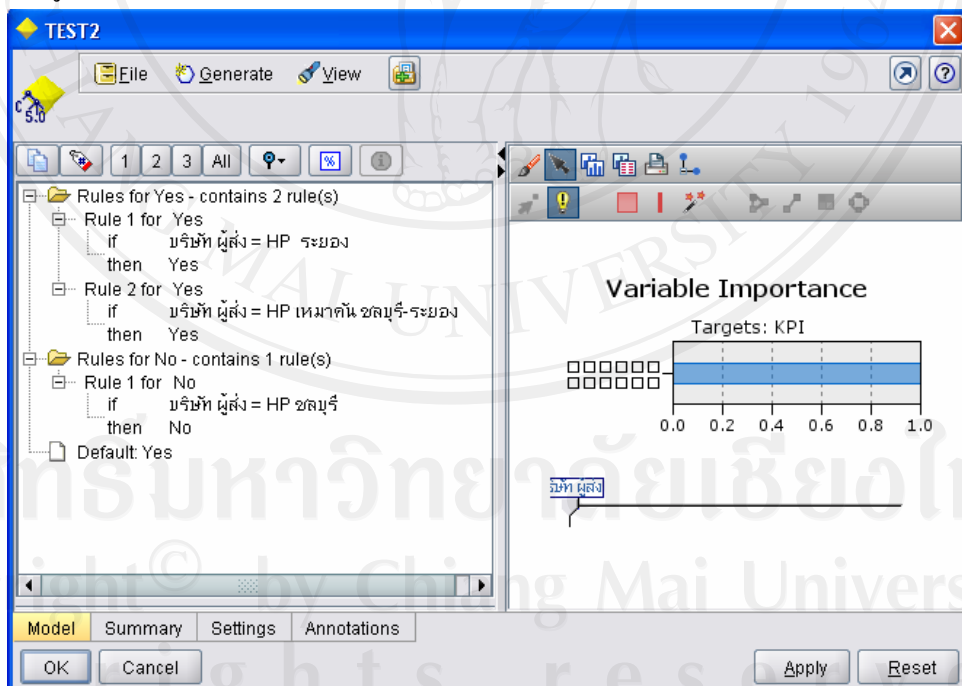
TEST2

File Generate View

C5.0

1 2 3 All

Rules for Yes - contains 2 rule(s)
Rule 1 for Yes
if บริษัท ผู้ส่ง = HP ระยอง
then Yes
Rule 2 for Yes
if บริษัท ผู้ส่ง = HP เหมาคัน ชลบุรี-ระยอง
then Yes
Rules for No - contains 1 rule(s)
Rule 1 for No
if บริษัท ผู้ส่ง = HP ชลบุรี
then No
Default: Yes

Variable Importance

Targets: KPI

□□□□□□
□□□□□□

0.0 0.2 0.4 0.6 0.8 1.0

ริษัท ผู้ส่ง

Model Summary Settings Annotations

OK Cancel Apply Reset

มหาวิทยาลัยเชียงใหม่
Copyright© by Chiang Mai University
All rights reserved